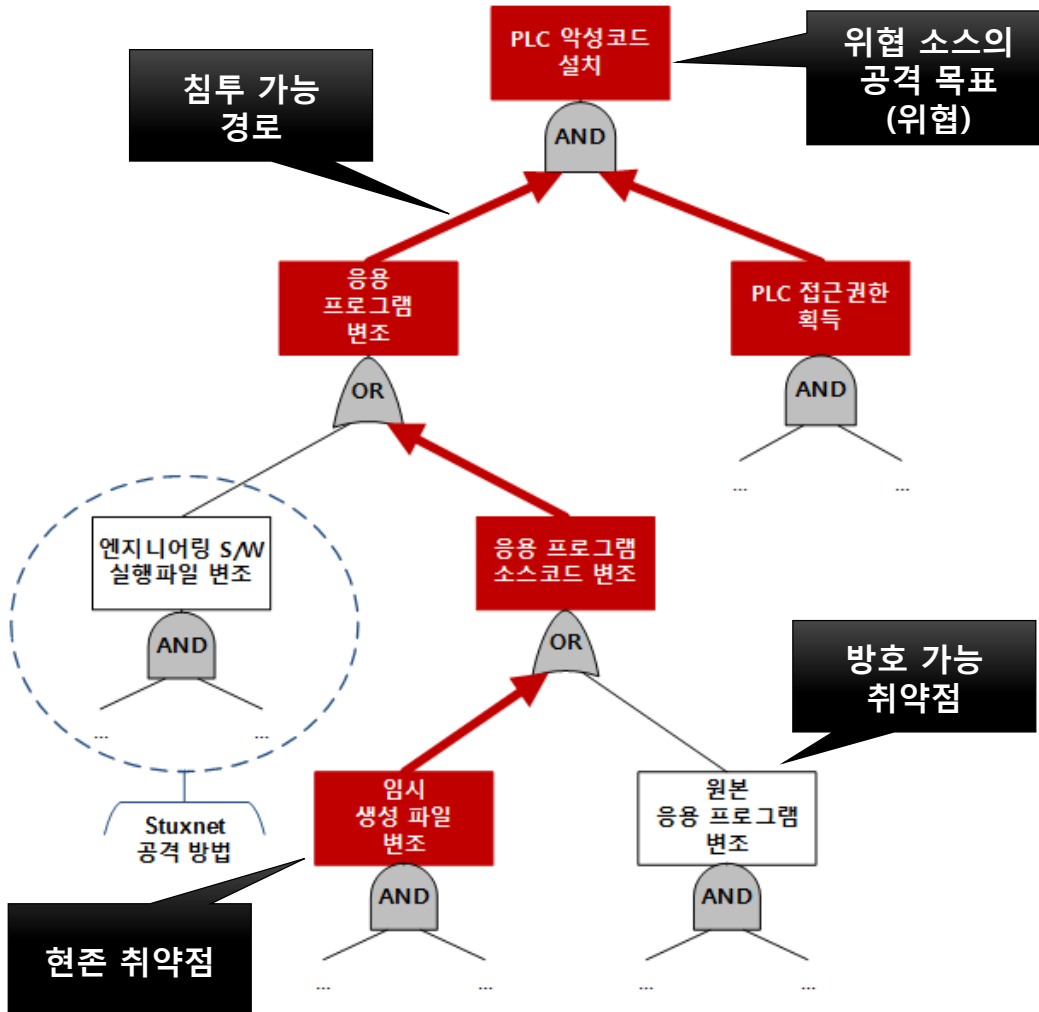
PLC 악성코드 설치

위협 소스의 공격 목표 (위협)

침투 가능 경로

AND

응용 프로그램 변조

PLC 접근권한 획득

OR

AND

... ...

엔지니어링 S/W 실행파일 변조

응용 프로그램 소스코드 변조

AND

OR

방호 가능 취약점

... ...

Stuxnet 공격 방법

임시 생성 파일 변조

원본 응용 프로그램 변조

AND

AND

현존 취약점

... ... ... ...